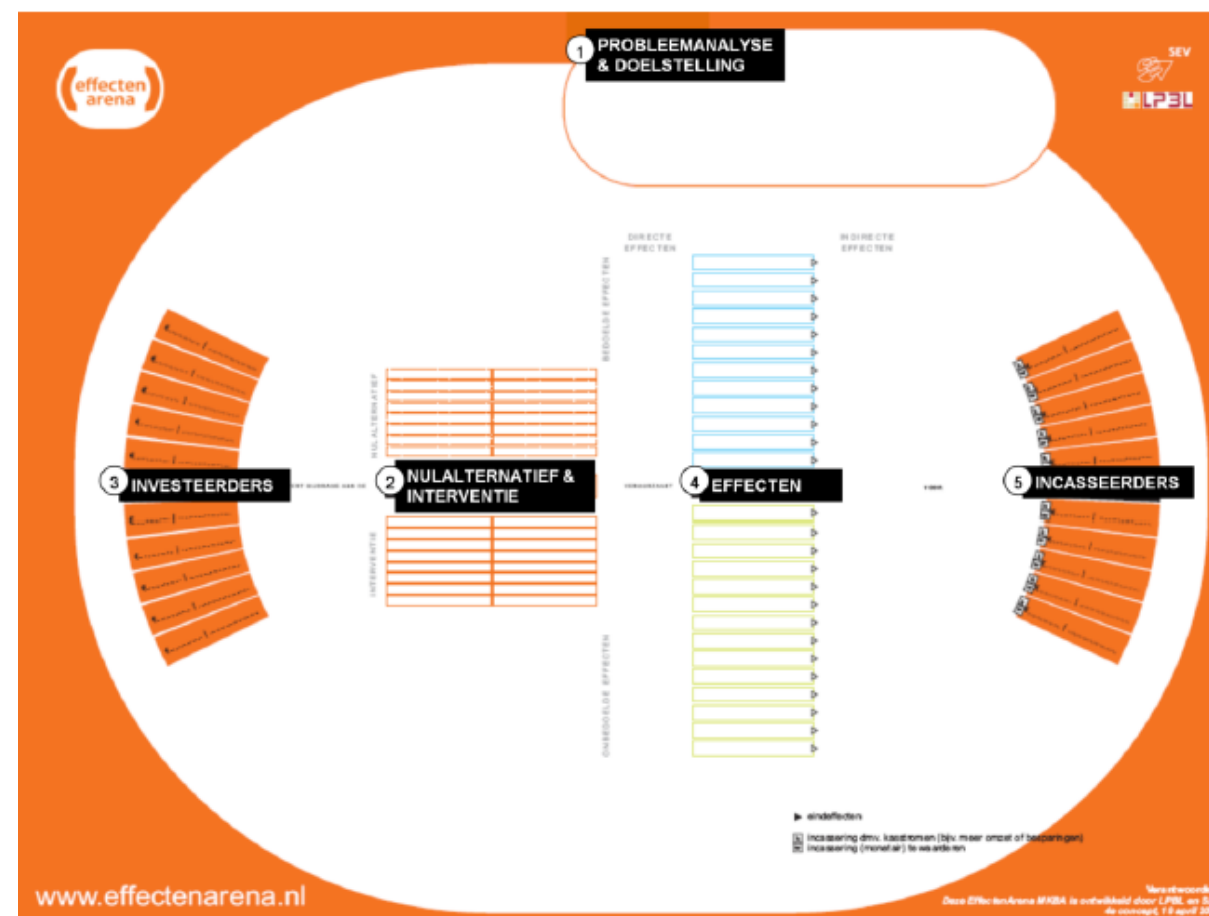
effecten arena

1 PROBLEEMANALYSE & DOELSTELLING

SEV

LPBL

DIRECTE EFFECTEN

INDIRECTE EFFECTEN

BEOOGDE EFFECTEN

NULALTERNATIEF

3 INVESTEERDERS

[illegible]

2 NULALTERNATIEF & INTERVENTIE

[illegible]

4 EFFECTEN

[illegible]

5 INCASSEERDERS

INTERVENTIE

ONBEOOGDE EFFECTEN

eindeffecten

incassering dmv. kasstromen (bijv. meer omzet of besparingen)

incassering (monetair) te waarderen

www.effectenarena.nl

Verantwoording
Deze EffectenArena MKBA is ontwikkeld door LPBL en S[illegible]
de concept, 1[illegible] april 2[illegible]